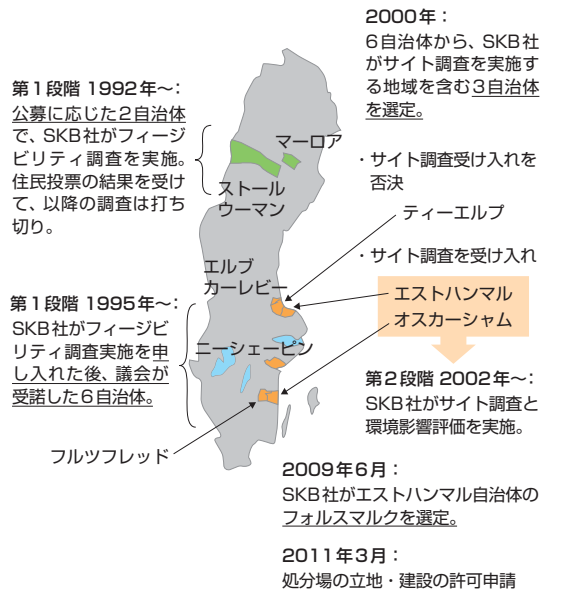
2000年：
6自治体から、SKB社がサイト調査を実施する地域を含む3自治体を選定。

第1段階 1992年〜：
公募に応じた2自治体で、SKB社がフィージビリティ調査を実施。住民投票の結果を受けて、以降の調査は打ち切り。

マーロア

ストールウーマン

・サイト調査受け入れを否決

ティーエルプ

・サイト調査を受け入れ

エルブカーレビー

エストハンマル
オスカーシャム

第1段階 1995年〜：
SKB社がフィージビリティ調査実施を申し入れた後、議会が受諾した6自治体。

ニーシェーピン

第2段階 2002年〜：
SKB社がサイト調査と環境影響評価を実施。

フルツフレッド

2009年6月：
SKB社がエストハンマル自治体のフォルスマルクを選定。

2011年3月：
処分場の立地・建設の許可申請